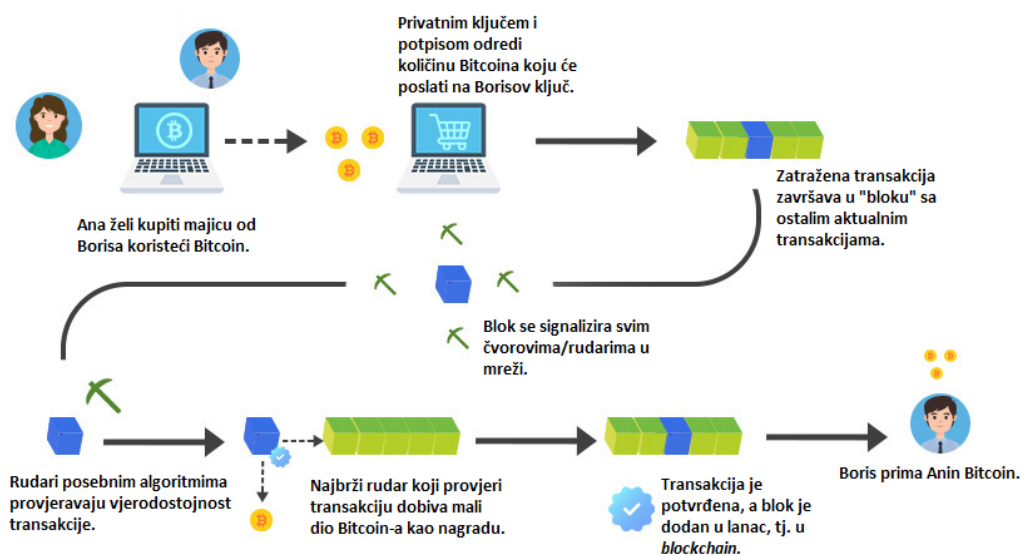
Privatnim ključem i potpisom odredi količinu Bitcoina koju će poslati na Borisov ključ.

Ana želi kupiti majicu od Borisa koristeći Bitcoin.

Zatražena transakcija završava u "bloku" sa ostalim aktualnim transakcijama.

Blok se signalizira svim čvorovima/rudarima u mreži.

Rudari posebnim algoritmima provjeravaju vjerodostojnost transakcije.

Najbrži rudar koji provjeri transakciju dobiva mali dio Bitcoin-a kao nagradu.

Transakcija je potvrđena, a blok je dodan u lanac, tj. u *blockchain*.

Boris prima Anin Bitcoin.